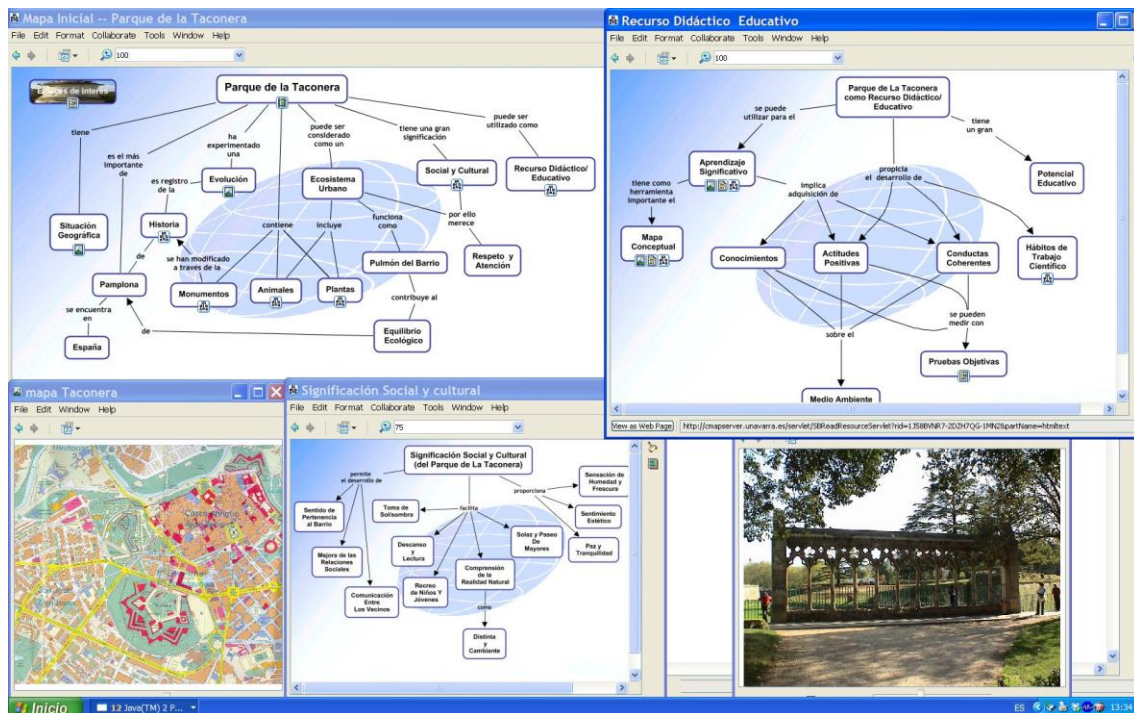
Mapa Inicial -- Parque de la Taconera
File Edit Format Collaborate Tools Window Help
100

Enlaces de interés
Parque de la Taconera
tiene
es el más importante de
ha experimentado una
es registro de la
Evolución
puede ser considerado como un
Ecosistema Urbano
tiene una gran significación
Social y Cultural
puede ser utilizado como
Recurso Didáctico/ Educativo
Situación Geográfica
Historia
de
se han modificado a través de la
contiene
incluye
funciona como
Pulmón del Barrio
por ello merece
Respeto y Atención
Pamplona
se encuentra en
España
Monumentos
Animales
Plantas
contribuye al
de
Equilibrio Ecológico

Recurso Didáctico Educativo
File Edit Format Collaborate Tools Window Help
100

Parque de La Taconera como Recurso Didáctico/ Educativo
se puede utilizar para el
tiene un gran
Potencial Educativo
Aprendizaje Significativo
tiene como herramienta importante el
propicia el desarrollo de
implica adquisición de
Mapa Conceptual
Conocimientos
Actitudes Positivas
Conductas Coherentes
Hábitos de Trabajo Científico
se pueden medir con
sobre el
Pruebas Objetivas
Medio Ambiente
View as Web Page
http://cmapserver.unavarra.es/servlet/SBReadResourceServlet?rid=1J58BVNR7-2DZH7QG-1MN2&partName=htmltext

mapa Taconera
File Edit Window Help

Significación Social y cultural
File Edit Format Collaborate Tools Window Help
75

Significación Social y Cultural (del Parque de La Taconera)
permite el desarrollo de
Sentido de Pertenencia al Barrio
Mejora de las Relaciones Sociales
Comunicación Entre Los Vecinos
Toma de Sol/sombra
facilita
Descanso y Lectura
Recreo de Niños Y Jóvenes
Comprensión de la Realidad Natural
como
Distinta y Cambiante
Solaz y Paseo De Mayores
proporciona
Sensación de Humedad y Frescura
Sentimiento Estético
Paz y Tranquilidad

Inicio
12 Java(TM) 2 P...
ES 13:34